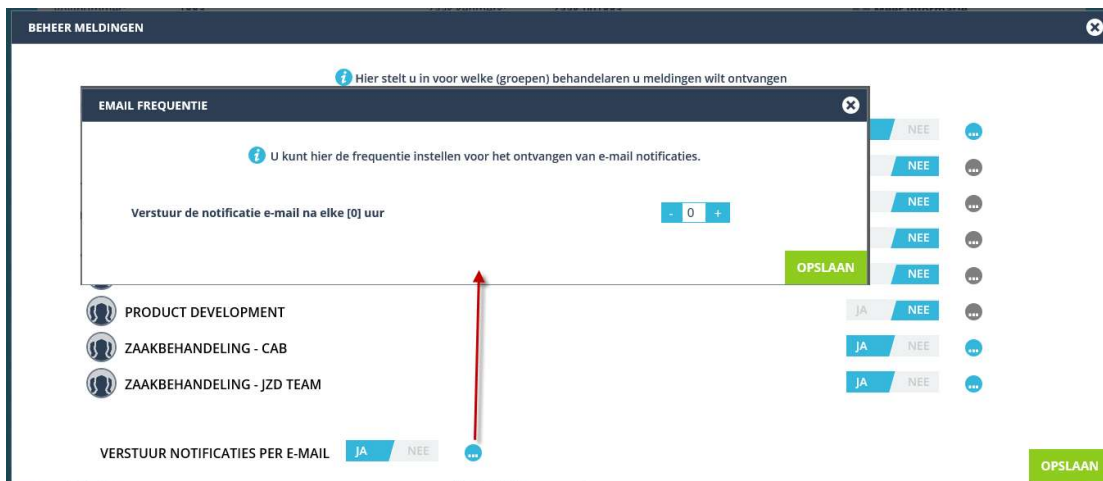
BEHEER MELDINGEN

Hier stelt u in voor welke (groepen) behandelaren u meldingen wilt ontvangen

EMAIL FREQUENTIE

U kunt hier de frequentie instellen voor het ontvangen van e-mail notificaties.

Verstuur de notificatie e-mail na elke [0] uur

- 0 +

OPSLAAN

NEE
NEE
NEE
NEE
NEE

PRODUCT DEVELOPMENT JA NEE
ZAAKBEHANDELING - CAB JA NEE
ZAAKBEHANDELING - JZD TEAM JA NEE

VERSTUUR NOTIFICATIES PER E-MAIL JA NEE

OPSLAAN